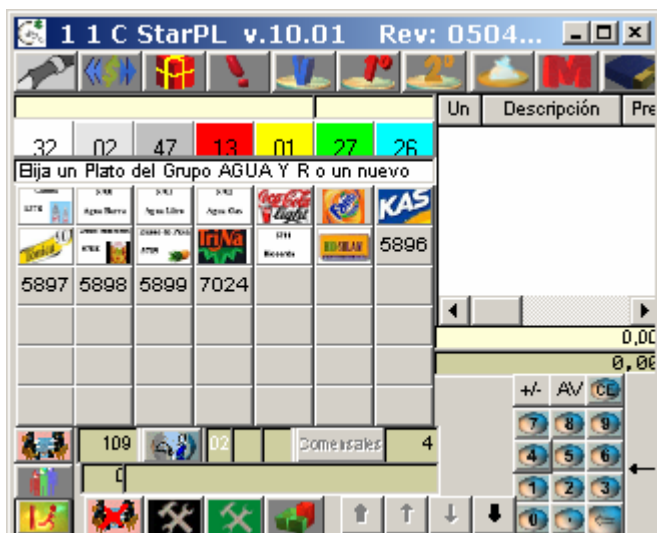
1 1 C StarPL v.10.01 Rev: 0504...

1º 2º M

Un Descripción Pre

32 02 47 13 01 27 26

Elija un Plato del Grupo AGUA Y R o un nuevo

Agua Llave Agua Libre Agua Gas

KAS

5896

5897 5898 5899 7024

0,00

0,00

+/- AV CE

7 8 9

4 5 6

1 2 3

0

109 02 Comensales 4

0